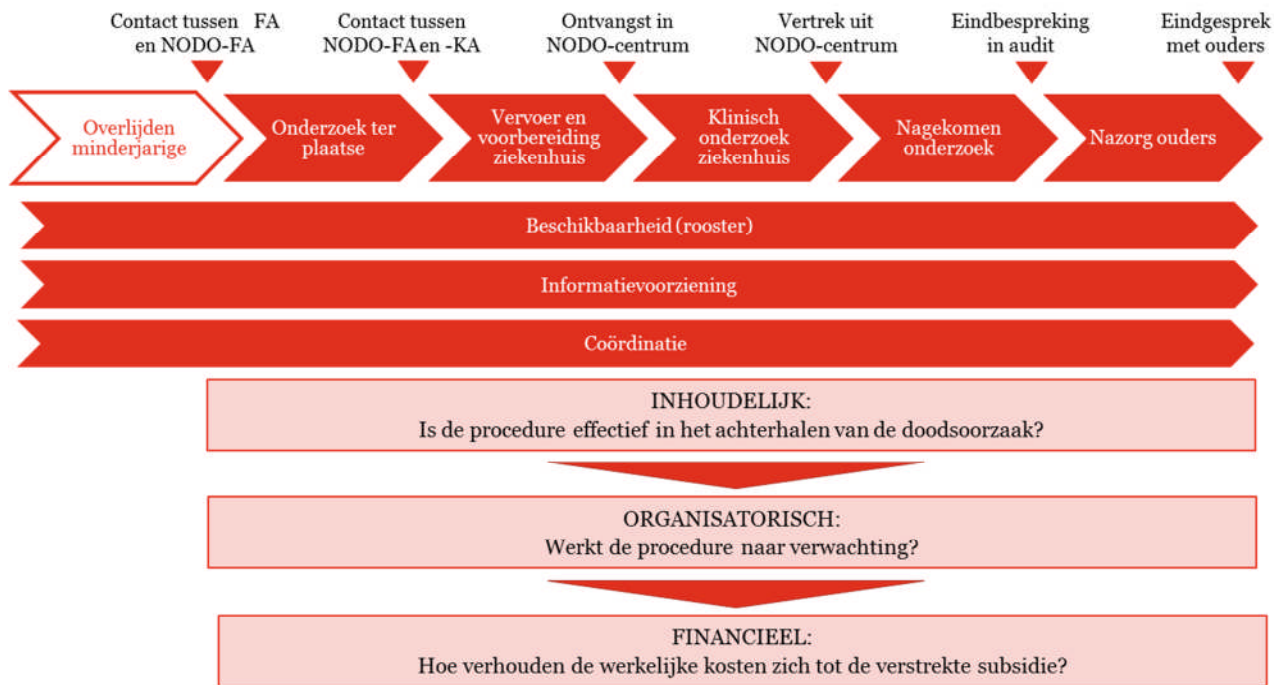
Contact tussen FA en NODO-FA

Contact tussen NODO-FA en -KA

Ontvangst in NODO-centrum

Vertrek uit NODO-centrum

Eindbespreking in audit

Eindgesprek met ouders

Overlijden minderjarige

Onderzoek ter plaatse

Vervoer en voorbereiding ziekenhuis

Klinisch onderzoek ziekenhuis

Nagekomen onderzoek

Nazorg ouders

Beschikbaarheid (rooster)

Informatievoorziening

Coördinatie

INHOUDELIJK:
Is de procedure effectief in het achterhalen van de doodsoorzaak?

ORGANISATORISCH:
Werkt de procedure naar verwachting?

FINANCIEEL:
Hoe verhouden de werkelijke kosten zich tot de verstrekte subsidie?